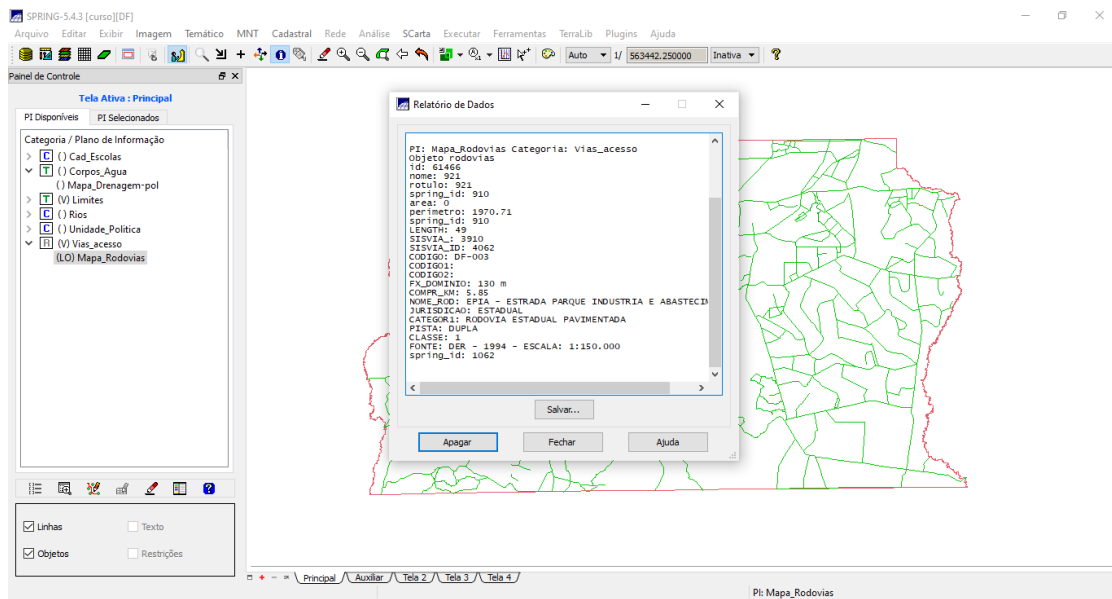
SPRING-5.4.3 [curso][DF]

Arquivo Editar Exibir Imagem Temático MNT Cadastral Rede Análise SCarta Executar Ferramentas TerraLib Plugins Ajuda

Auto 1/ 563442.250000 Inativa ?

Painel de Controle

Tela Ativa : Principal

PI Disponíveis PI Selecionados

Categoria / Plano de Informação
C () Cad_Escolas
T () Corpos_Agua
() Mapa_Drenagem-pol
T (V) Limites
C () Rios
C () Unidade_Politica
R (V) Vias_acesso
(LO) Mapa_Rodovias

Linhas Texto
Objetos Restrições

Relatório de Dados

PI: Mapa_Rodovias Categoria: Vias_acesso
Objeto rodovias
id: 61466
nome: 921
rotulo: 921
spring_id: 910
area: 0
perimetro: 1970.71
spring_id: 910
LENGTH: 49
SISVIA_: 3910
SISVIA_ID: 4062
CODIGO: DF-003
CODIGO1:
CODIGO2:
FX_DOMINIO: 130 m
COMPR_KM: 5.85
NOME_ROD: EPIA - ESTRADA PARQUE INDUSTRIA E ABASTECI
JURISDICAO: ESTADUAL
CATEGOR1: RODOVIA ESTADUAL PAVIMENTADA
PISTA: DUPLA
CLASSE: 1
FONTE: DER - 1994 - ESCALA: 1:150.000
spring_id: 1062

Salvar...

Apagar Fechar Ajuda

Principal Auxiliar Tela 2 Tela 3 Tela 4

PI: Mapa_Rodovias